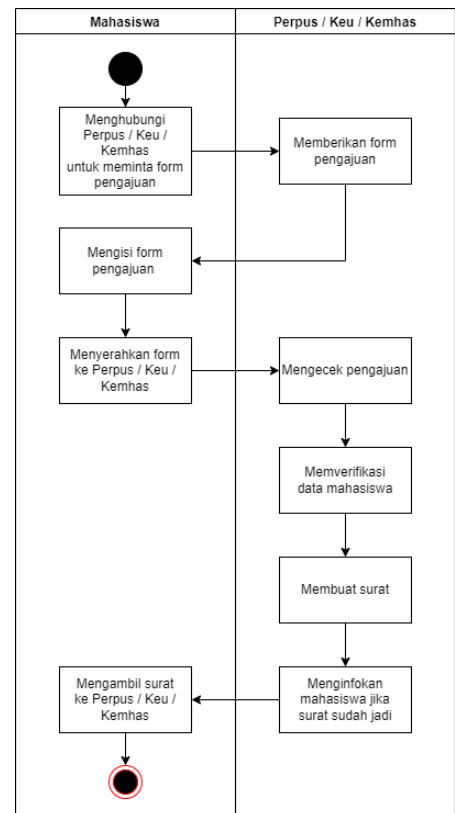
| Mahasiswa | Perpus / Keu / Kemhas |
|---|---|

Menghubungi Perpus / Keu / Kemhas untuk meminta form pengajuan

Memberikan form pengajuan

Mengisi form pengajuan

Menyerahkan form ke Perpus / Keu / Kemhas

Mengecek pengajuan

Memverifikasi data mahasiswa

Membuat surat

Menginfokan mahasiswa jika surat sudah jadi

Mengambil surat ke Perpus / Keu / Kemhas